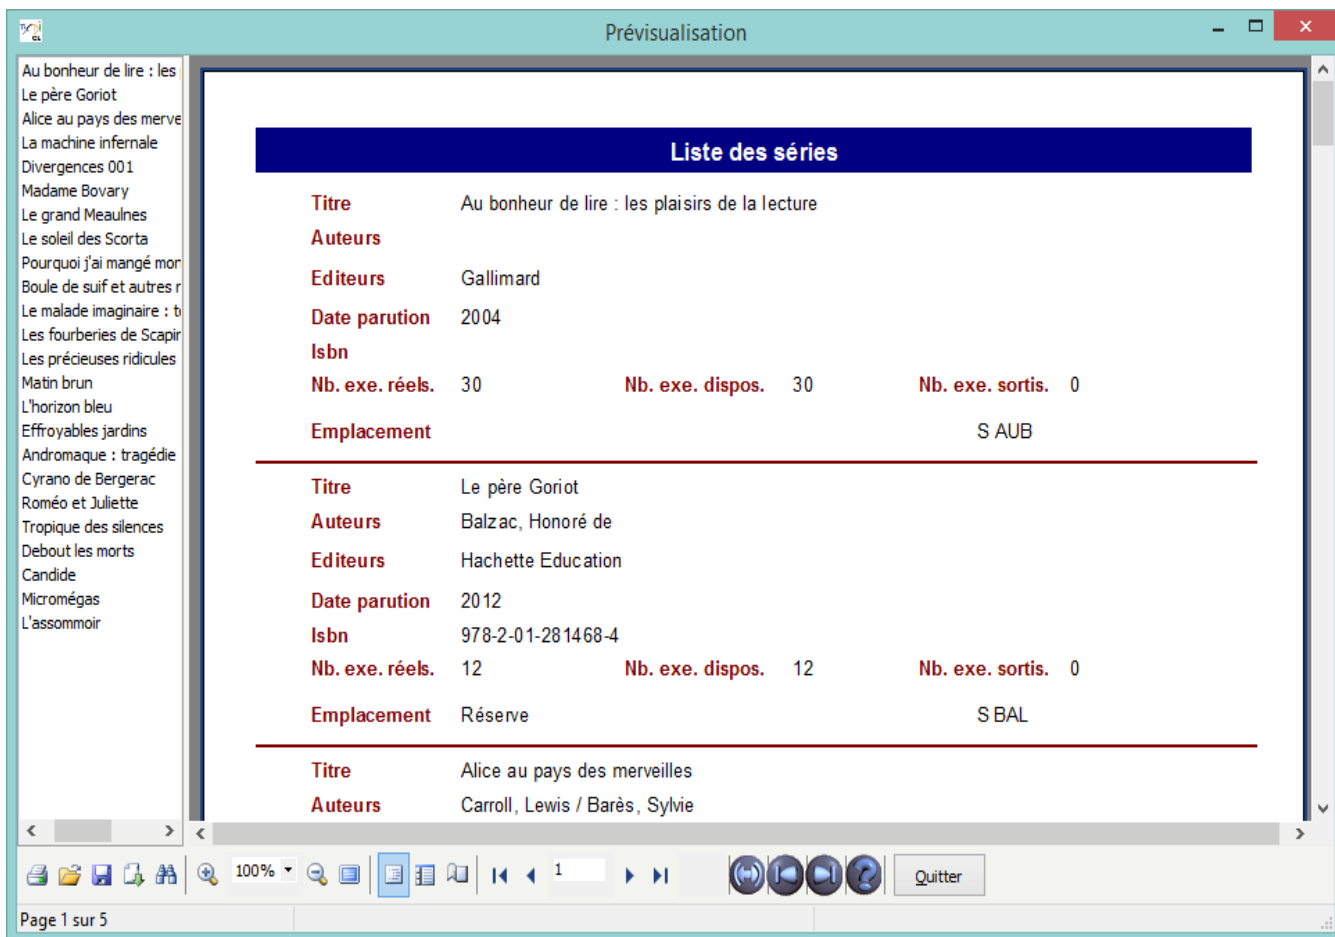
Prévisualisation

Au bonheur de lire : les
Le père Goriot
Alice au pays des merve
La machine infernale
Divergences 001
Madame Bovary
Le grand Meaulnes
Le soleil des Scorta
Pourquoi j'ai mangé mor
Boule de suif et autres r
Le malade imaginaire : t
Les fourberies de Scapir
Les précieuses ridicules
Matin brun
L'horizon bleu
Effroyables jardins
Andromaque : tragédie
Cyrano de Bergerac
Roméo et Juliette
Tropique des silences
Debout les morts
Candide
Micromégas
L'assommoir

Liste des séries

Titre Au bonheur de lire : les plaisirs de la lecture
Auteurs
Editeurs Gallimard
Date parution 2004
Isbn
Nb. exe. réels. 30 Nb. exe. dispos. 30 Nb. exe. sortis. 0
Emplacement S AUB

Titre Le père Goriot
Auteurs Balzac, Honoré de
Editeurs Hachette Education
Date parution 2012
Isbn 978-2-01-281468-4
Nb. exe. réels. 12 Nb. exe. dispos. 12 Nb. exe. sortis. 0
Emplacement Réserve S BAL

Titre Alice au pays des merveilles
Auteurs Carroll, Lewis / Barès, Sylvie

100%
1
Quitter

Page 1 sur 5